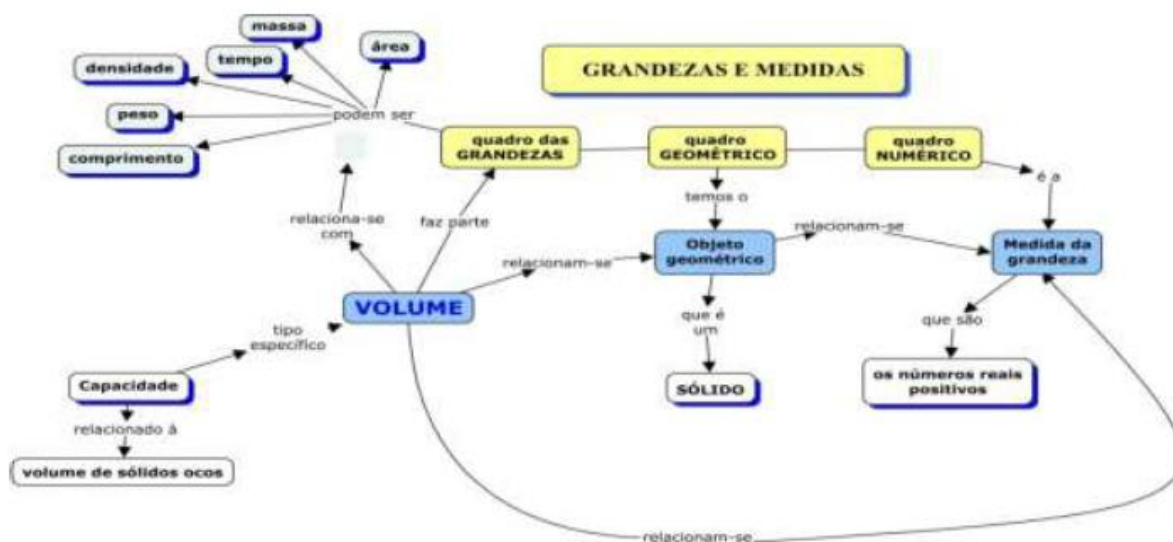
GRANDEZAS E MEDIDAS

massa

tempo

área

densidade

peso

comprimento

podem ser

quadro das GRANDEZAS

quadro GEOMÉTRICO

quadro NUMÉRICO

é a

temos o

relaciona-se com

faz parte

relacionam-se

Objeto geométrico

relacionam-se

Medida da grandeza

VOLUME

tipo específico

que é um

que são

SÓLIDO

os números reais positivos

Capacidade

relacionado à

volume de sólidos ocos

relacionam-se